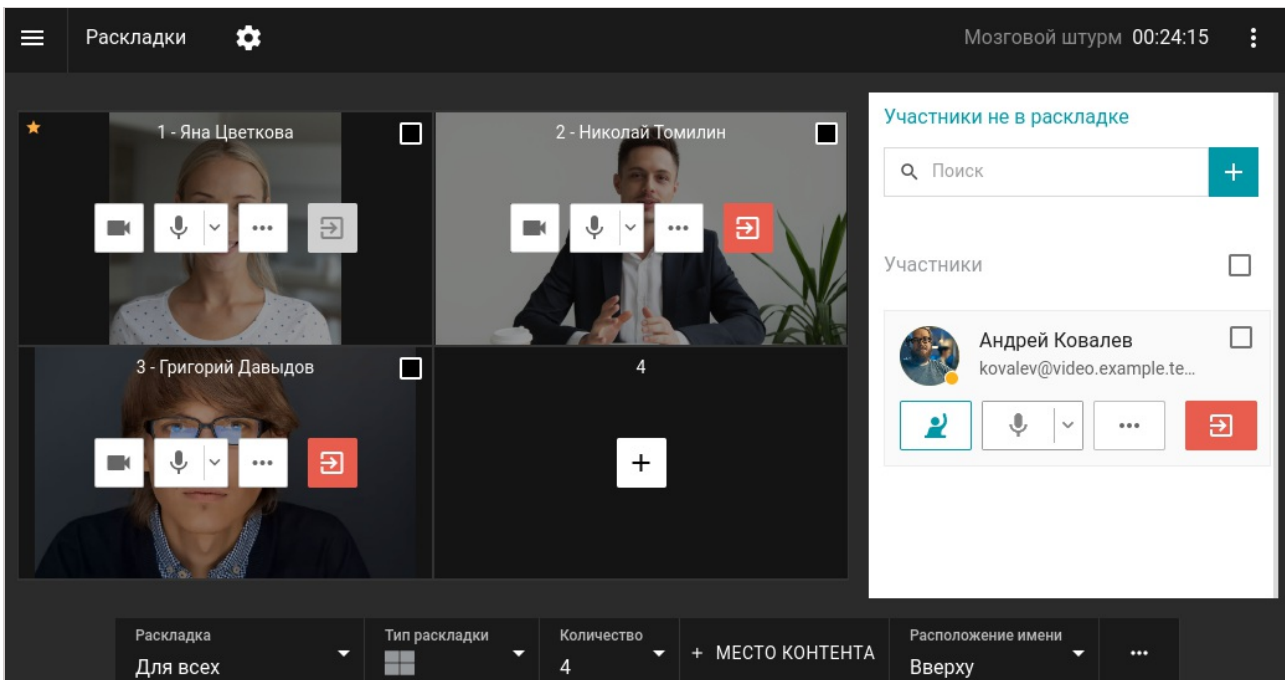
Раскладки

Мозговой штурм 00:24:15

1 - Яна Цветкова

2 - Николай Томилин

3 - Григорий Давыдов

4

+

Участники не в раскладке

Поиск

+

Участники

Андрей Ковалев
kovalev@video.example.te...

Раскладка
Для всех

Тип раскладки

Количество
4

+ МЕСТО КОНТЕНТА

Расположение имени
Вверху